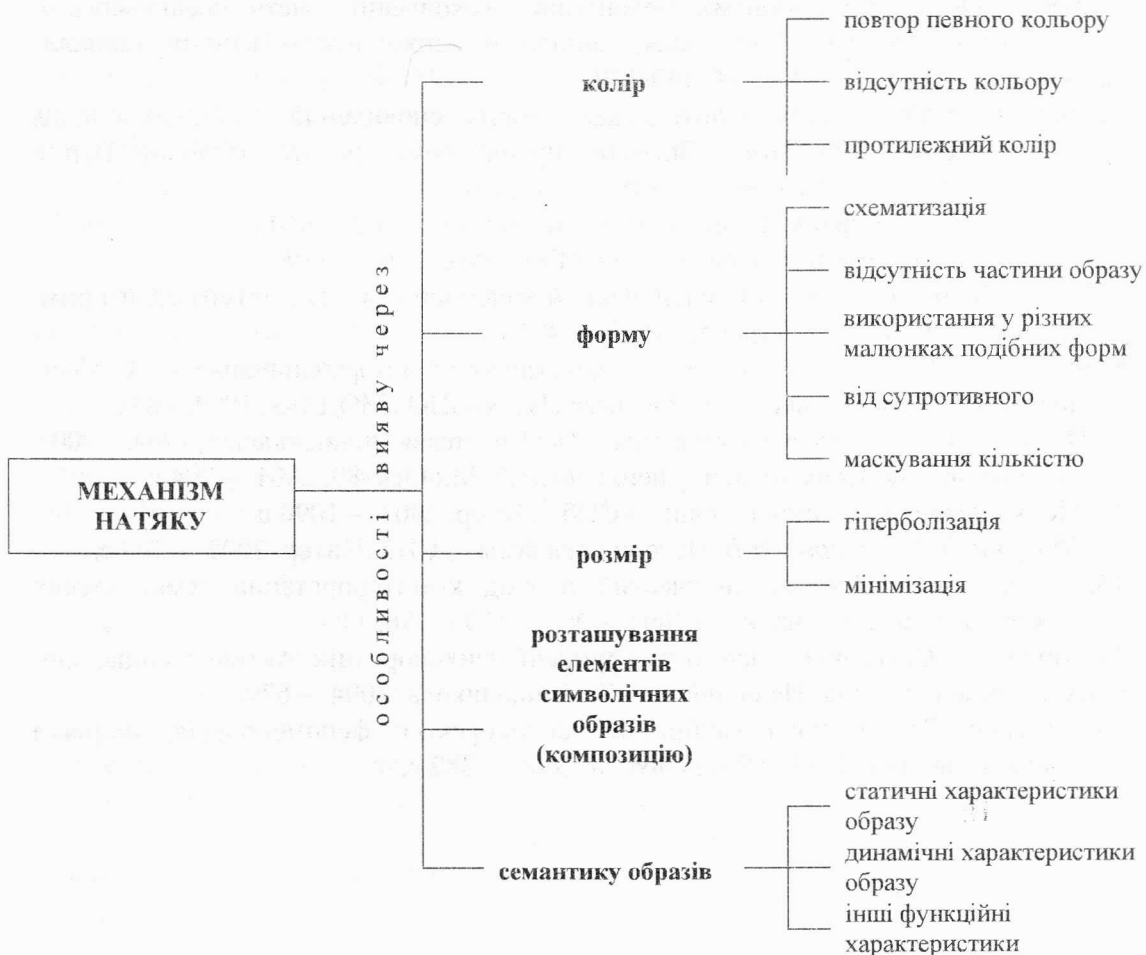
МЕХАНІЗМ НАТЯКУ

особливості вияву через

колір

повтор певного кольору

відсутність кольору

протилежний колір

форму

схематизація

відсутність частини образу

використання у різних малюнках подібних форм

від супротивного

маскування кількістю

розмір

гіперболізація

мінімізація

розташування елементів символічних образів (композицію)

семантику образів

статичні характеристики образу

динамічні характеристики образу

інші функційні характеристики